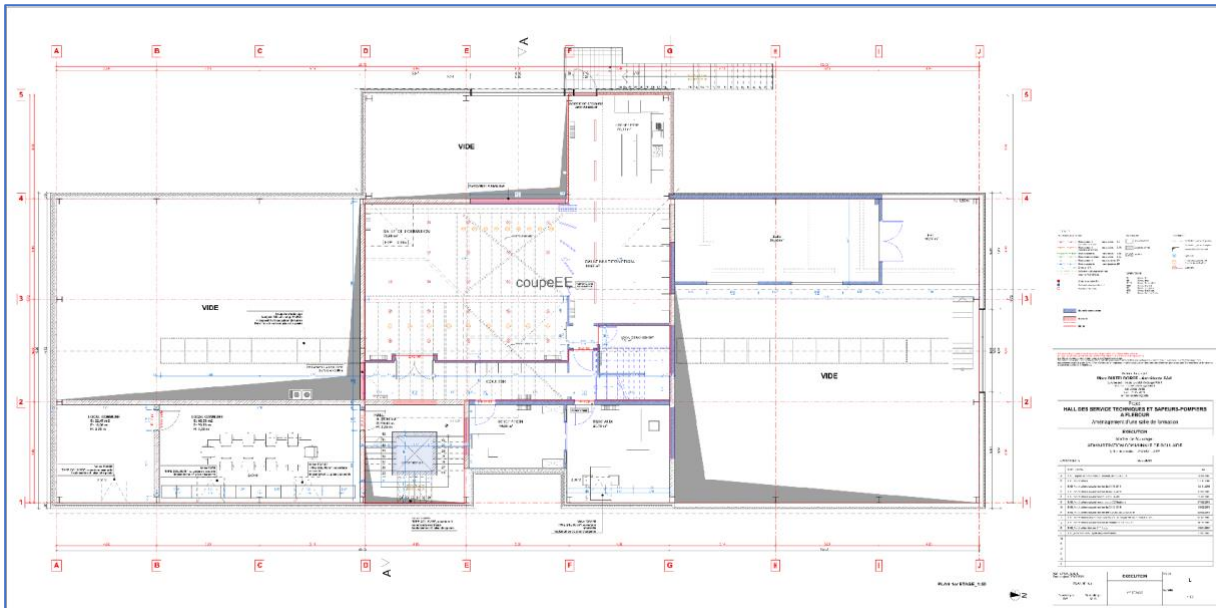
A
B
C
D
E
F
G
H
I
J

A

5
4
3
2
1

5
4
3
2
1

VIDE

VIDE

VIDE

coupeEE

HALL DES SERVICE TECHNIQUES ET SAPEURS-POMPIERS A FLEROUR

Aménagement d'une salle de formation

EXECUTION

A
B
C
D
E
F
G
H
I
J

A

EXECUTION

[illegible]